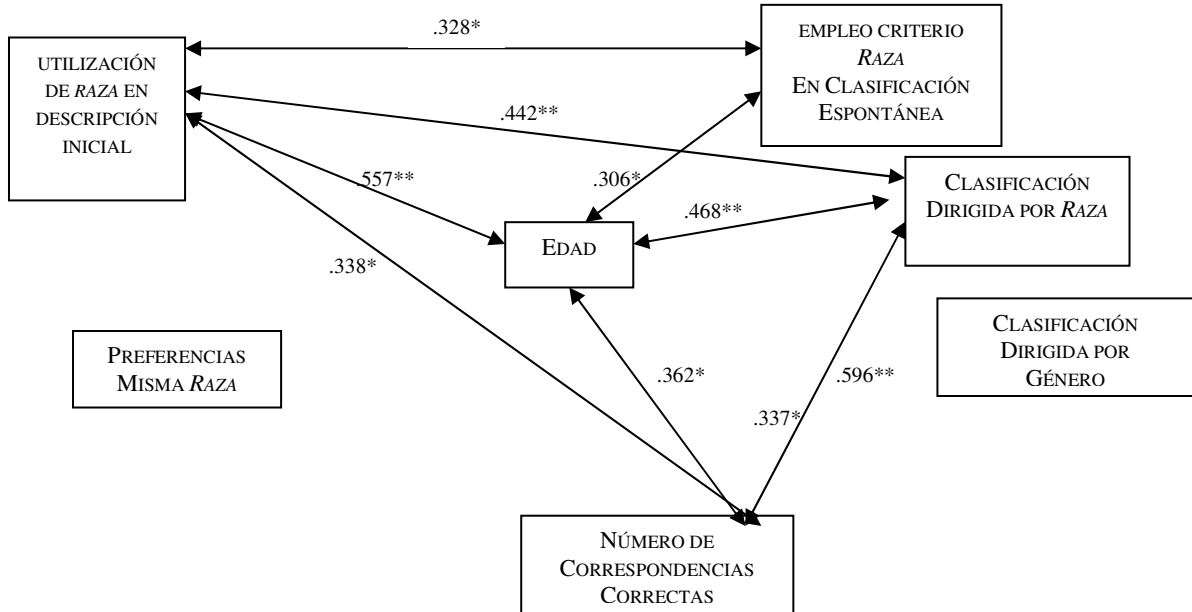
UTILIZACIÓN DE RAZA EN DESCRIPCIÓN INICIAL

.328*

EMPLEO CRITERIO RAZA En Clasificación Espontánea

.442**

.557**

.306*

Clasificación Dirigida por Raza

.468**

Edad

.338*

Preferencias Misma Raza

Clasificación Dirigida por Género

.362*

.596**

.337*

Número de Correspondencias Correctas